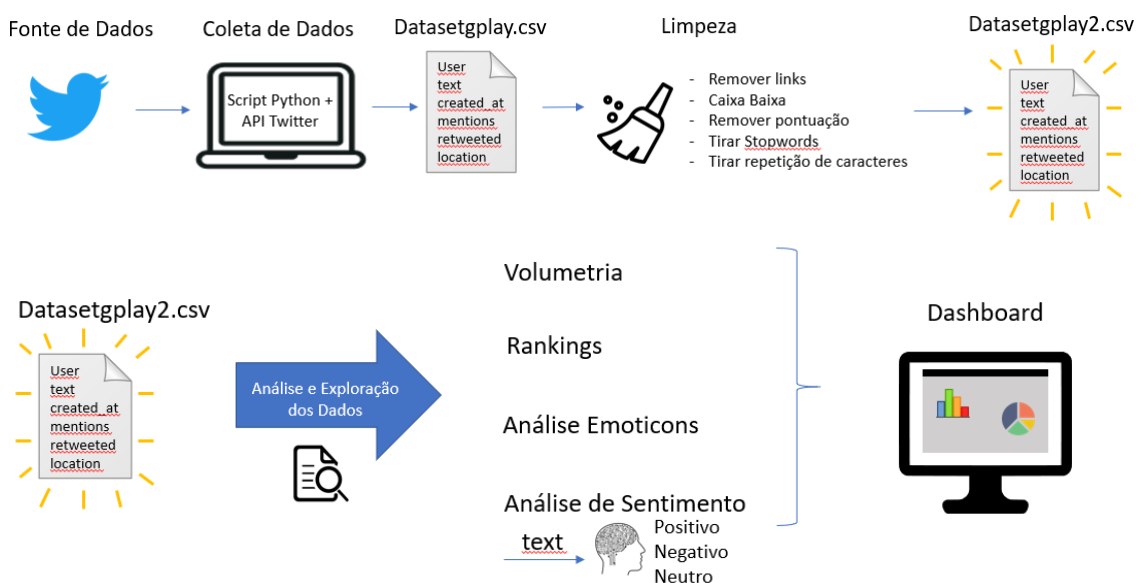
Fonte de Dados

Coleta de Dados

Script Python + API Twitter

Datasetgplay.csv

User
text
created_at
mentions
retweeted
location

Limpeza

- Remover links
- Caixa Baixa
- Remover pontuação
- Tirar Stopwords
- Tirar repetição de caracteres

Datasetgplay2.csv

User
text
created_at
mentions
retweeted
location

Datasetgplay2.csv

User
text
created_at
mentions
retweeted
location

Análise e Exploração dos Dados

Volumetria

Rankings

Análise Emoticons

Análise de Sentimento

text

Positivo
Negativo
Neutro

Dashboard